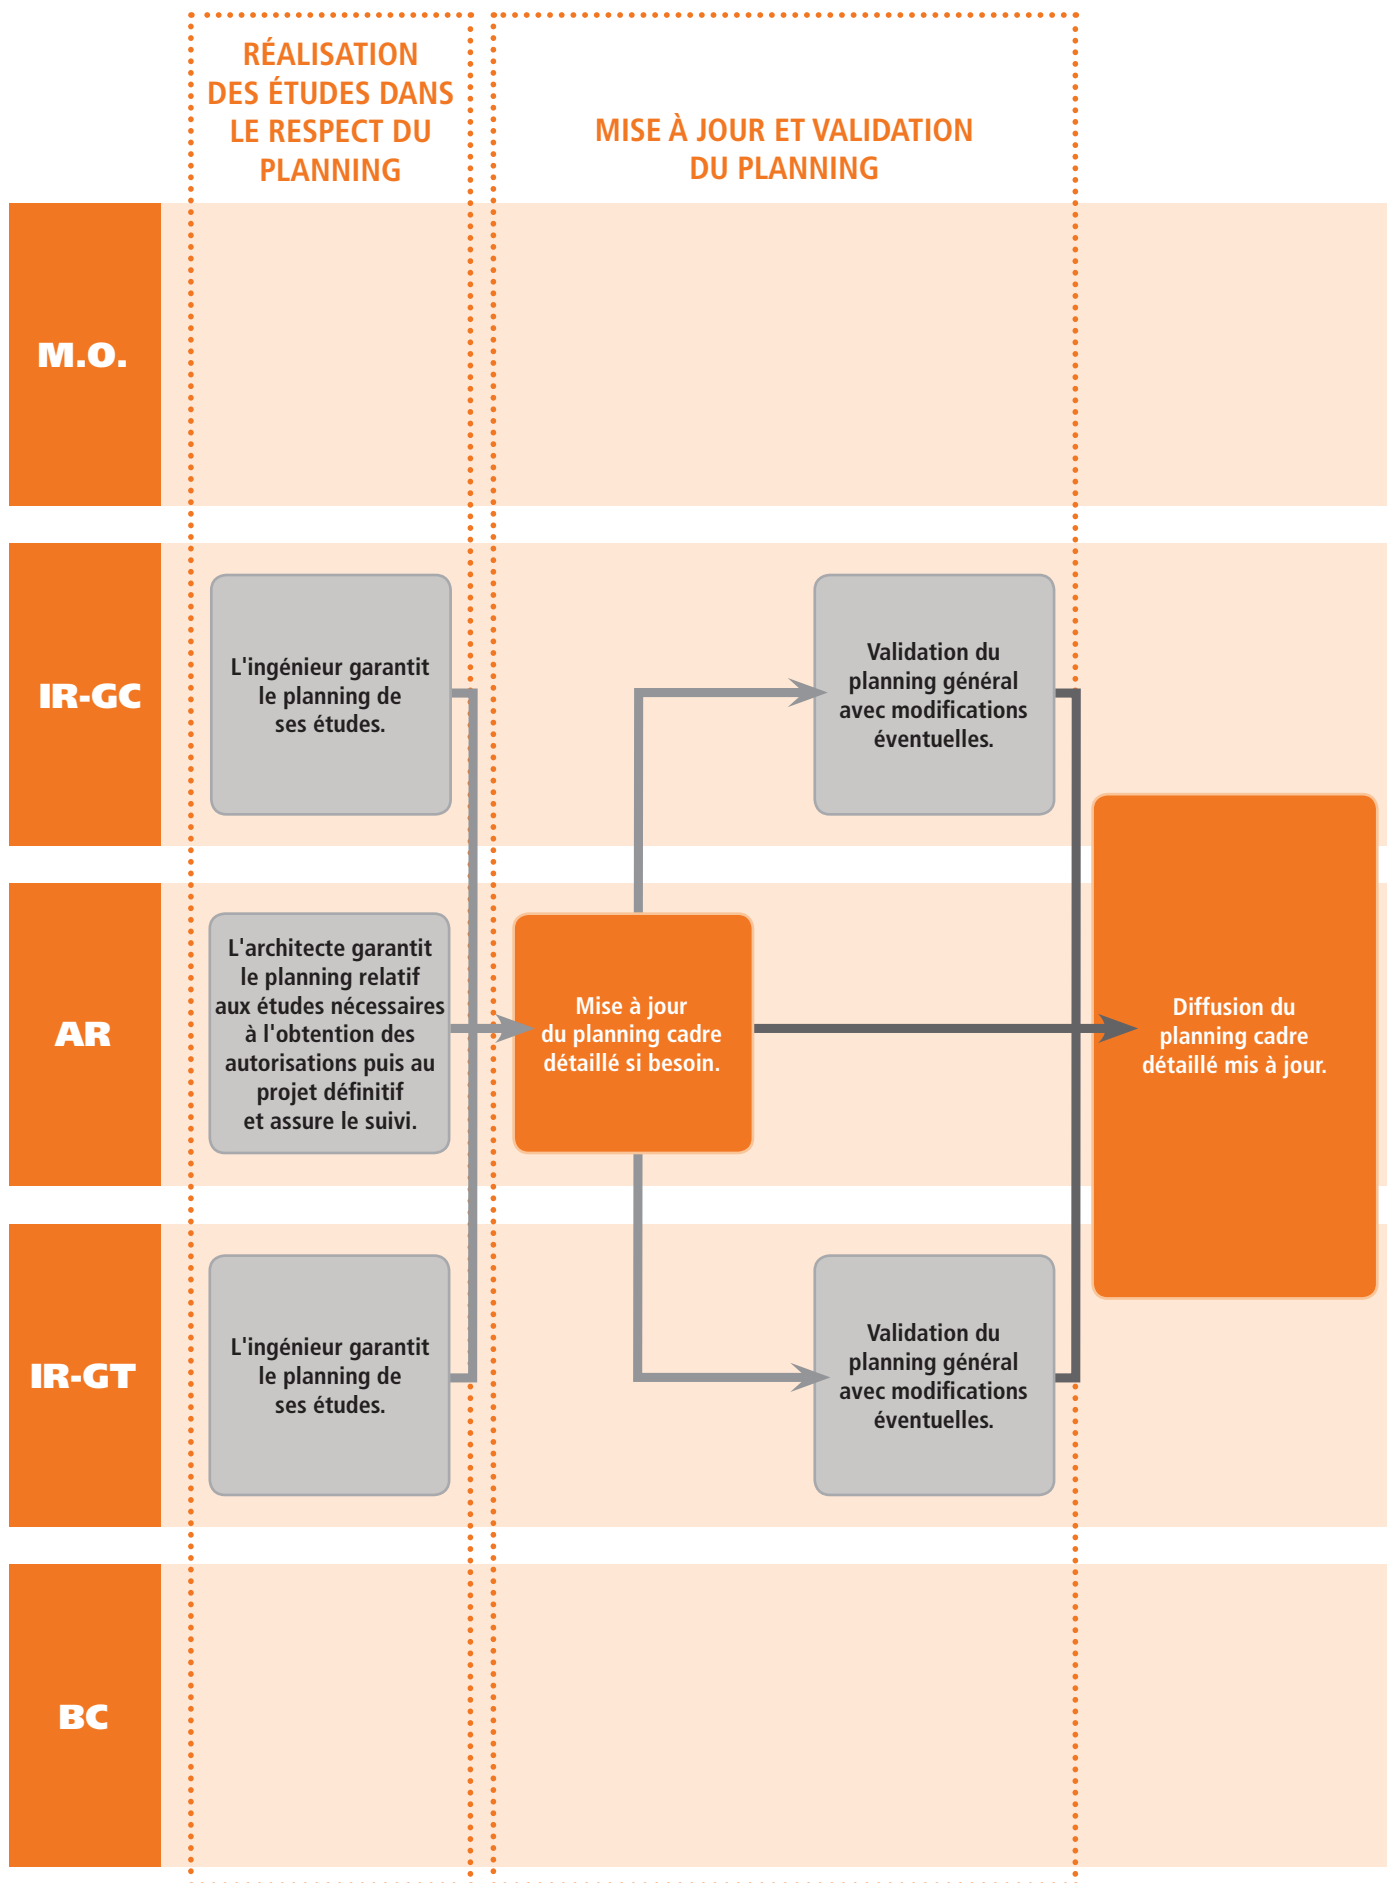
RÉALISATION DES ÉTUDES DANS LE RESPECT DU PLANNING

MISE À JOUR ET VALIDATION DU PLANNING

M.O.

IR-GC

L'ingénieur garantit le planning de ses études.

Validation du planning général avec modifications éventuelles.

AR

L'architecte garantit le planning relatif aux études nécessaires à l'obtention des autorisations puis au projet définitif et assure le suivi.

Mise à jour du planning cadre détaillé si besoin.

Diffusion du planning cadre détaillé mis à jour.

IR-GT

L'ingénieur garantit le planning de ses études.

Validation du planning général avec modifications éventuelles.

BC